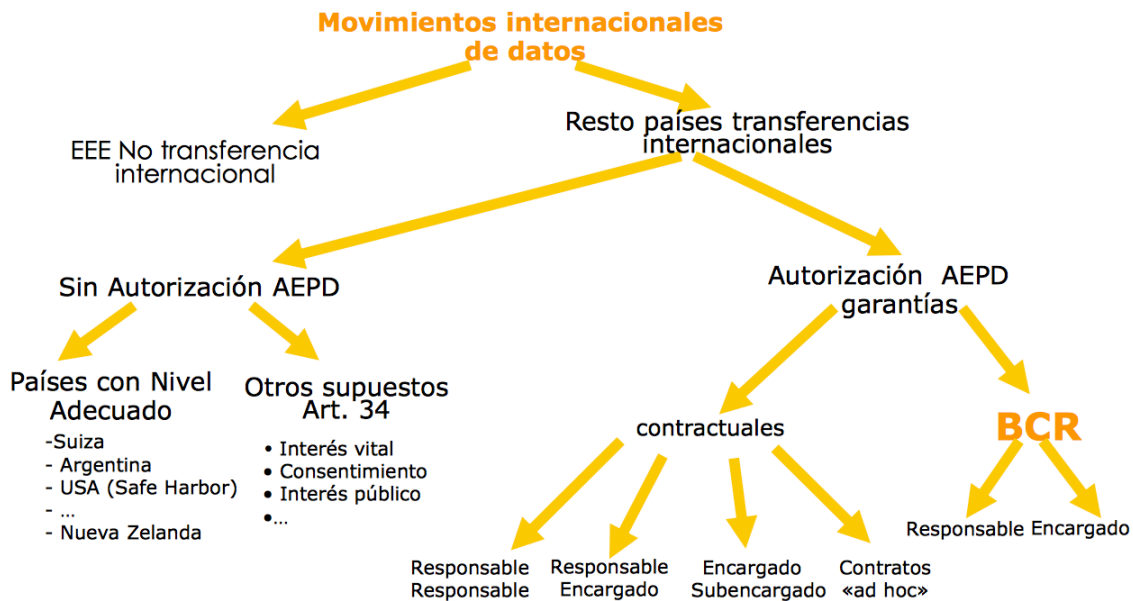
Movimientos internacionales de datos

EEE No transferencia internacional

Resto países transferencias internacionales

Sin Autorización AEPD

Autorización AEPD garantías

Países con Nivel Adecuado

-Suiza
- Argentina
- USA (Safe Harbor)
- ...
- Nueva Zelanda

Otros supuestos Art. 34

• Interés vital
• Consentimiento
• Interés público
•...

contractuales

BCR

Responsable Responsable

Responsable Encargado

Encargado Subencargado

Contratos «ad hoc»

Responsable

Encargado